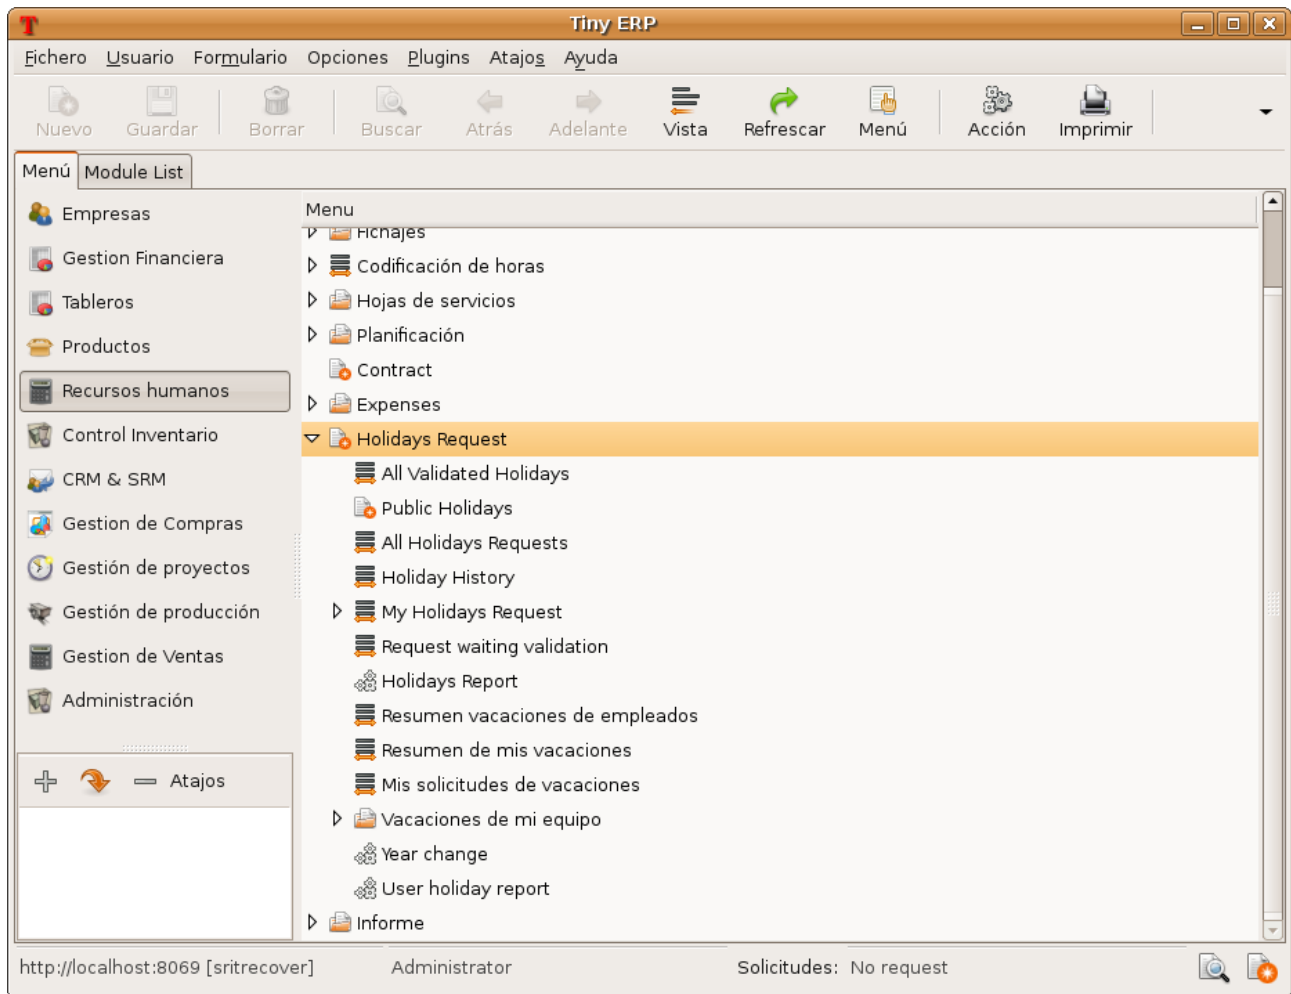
Tiny ERP

Fichero Usuario Formulario Opciones Plugins Atajos Ayuda

Nuevo Guardar Borrar Buscar Atrás Adelante Vista Refrescar Menú Acción Imprimir

Menú Module List

Empresas
Gestion Financiera
Tableros
Productos
Recursos humanos
Control Inventario
CRM & SRM
Gestion de Compras
Gestión de proyectos
Gestión de producción
Gestion de Ventas
Administración

Atajos

Menu

Fichajes
Codificación de horas
Hojas de servicios
Planificación
Contract
Expenses
Holidays Request
All Validated Holidays
Public Holidays
All Holidays Requests
Holiday History
My Holidays Request
Request waiting validation
Holidays Report
Resumen vacaciones de empleados
Resumen de mis vacaciones
Mis solicitudes de vacaciones
Vacaciones de mi equipo
Year change
User holiday report
Informe

http://localhost:8069 [sritrecover] Administrator Solicitudes: No request